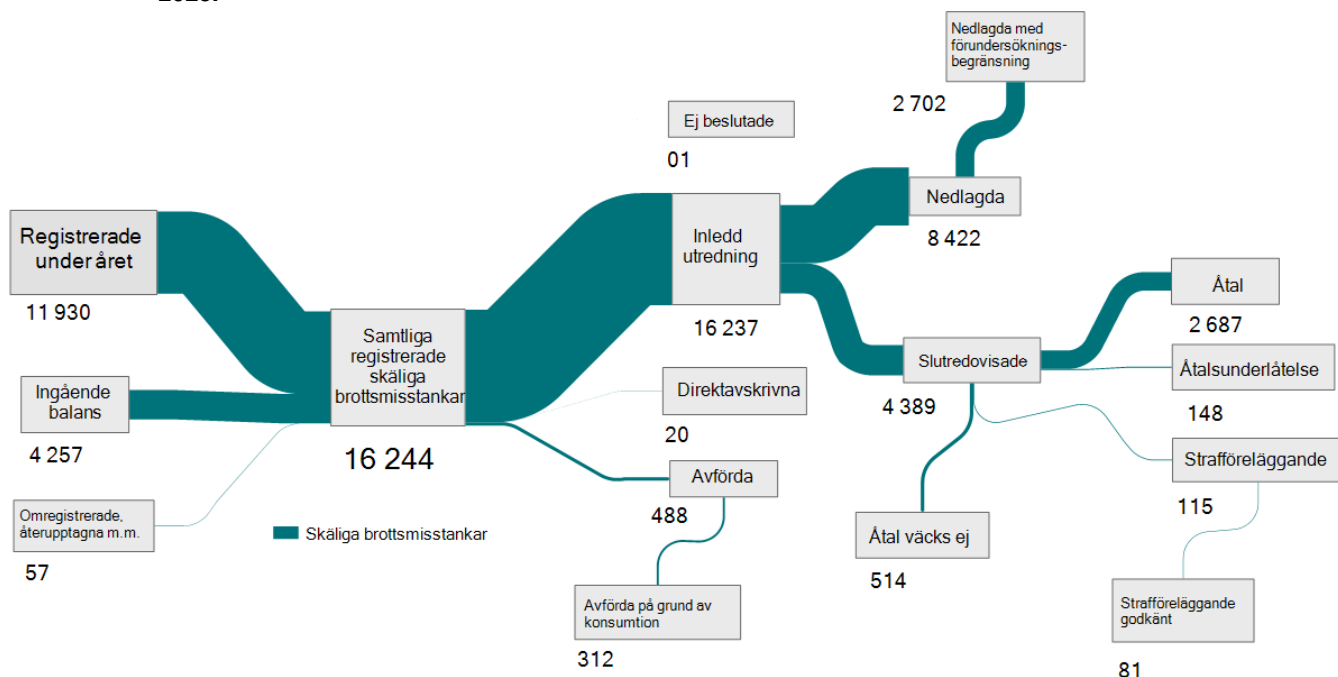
Registrerade under året
11 930

Ingående balans
4 257

Omregistrerade, återupptagna m.m.
57

Samtliga registrerade skäliga brottsmisstankar
16 244

Skäliga brottsmisstankar

Ej beslutade
01

Inledd utredning
16 237

Direktavskrivna
20

Avförda
488

Avförda på grund av konsumtion
312

Nedlagda med förundersöknings-begränsning
2 702

Nedlagda
8 422

Slutredovisade
4 389

Åtal väcks ej
514

Åtal
2 687

Åtalsunderlåtelse
148

Strafföreläggande
115

Strafföreläggande godkänt
81